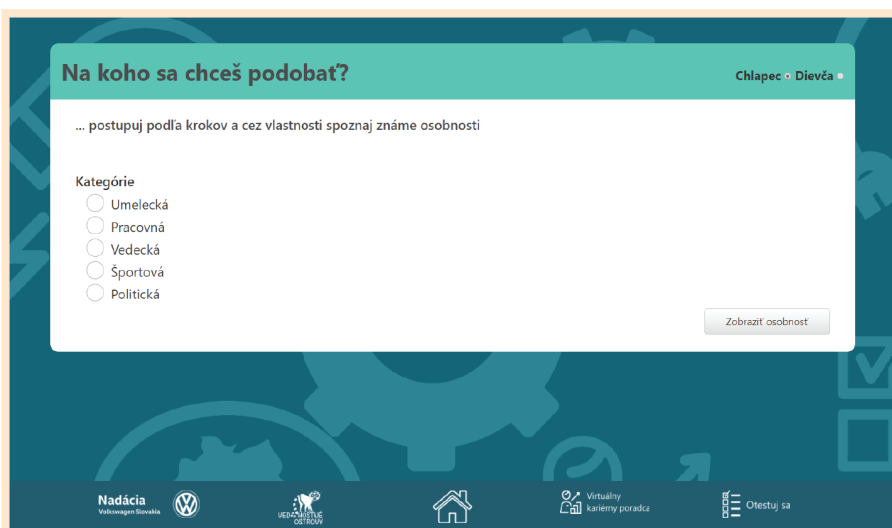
Na koho sa chceš podobať?

Chlapec Dievča

... postupuj podľa krokov a cez vlastnosti spoznaj známe osobnosti

Kategórie

Umelecká

Pracovná

Vedecká

Športová

Politická

Zobraziť osobnosť

Nadácia
Volkswagen Slovakia

VEDA MÁ SVOJE OSTROVY

Virtuálny kariérny poradca

Otestuj sa